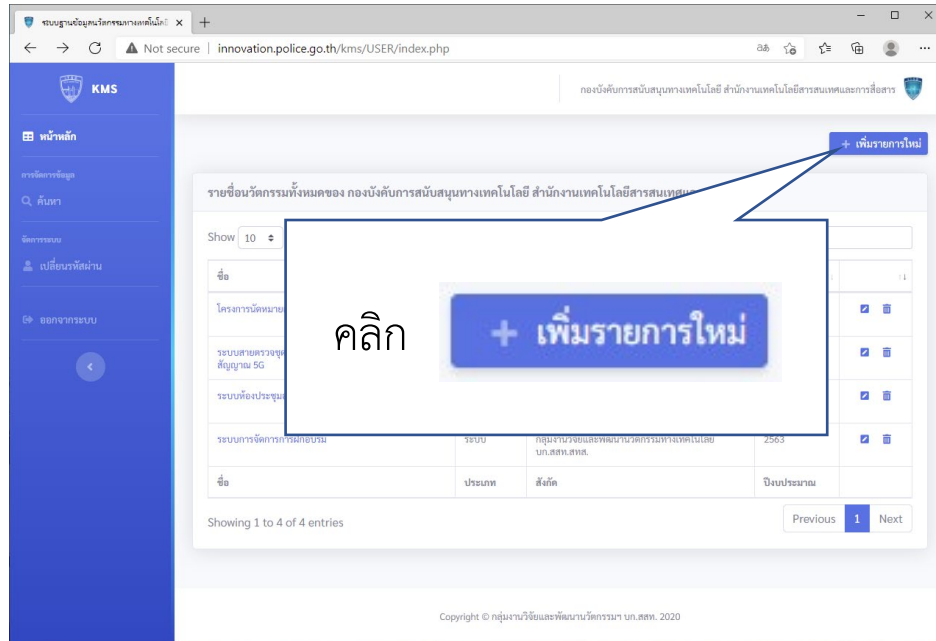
ระบบฐานข้อมูลนวัตกรรมทางเทคโนโลยี ×
Not secure | innovation.police.go.th/kms/USER/index.php

KMS
กองบังคับการสนับสนุนทางเทคโนโลยี สำนักงานเทคโนโลยีสารสนเทศและการสื่อสาร

หน้าหลัก
การจัดการข้อมูล
ค้นหา
จัดการระบบ
เปลี่ยนรหัสผ่าน
ออกจากระบบ

+ เพิ่มรายการใหม่

รายชื่อนวัตกรรมทั้งหมดของ กองบังคับการสนับสนุนทางเทคโนโลยี สำนักงานเทคโนโลยีสารสนเทศและ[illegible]

Show 10

คลิก + เพิ่มรายการใหม่

| ชื่อ | | | | |
|---|---|---|---|---|
| โครงการบัตรหมาย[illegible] | | | | |
| ระบบสายตรวจชุด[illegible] สัญญาณ 5G | | | | |
| ระบบห้องประชุม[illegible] | | | | |
| ระบบการจัดการการฝึกอบรม | ระบบ | กลุ่มงานวิจัยและพัฒนานวัตกรรมทางเทคโนโลยี บก.สสท.สทส. | 2563 | |
| ชื่อ | ประเภท | สังกัด | ปีงบประมาณ | |

Showing 1 to 4 of 4 entries
Previous 1 Next

Copyright © กลุ่มงานวิจัยและพัฒนานวัตกรรมฯ บก.สสท. 2020